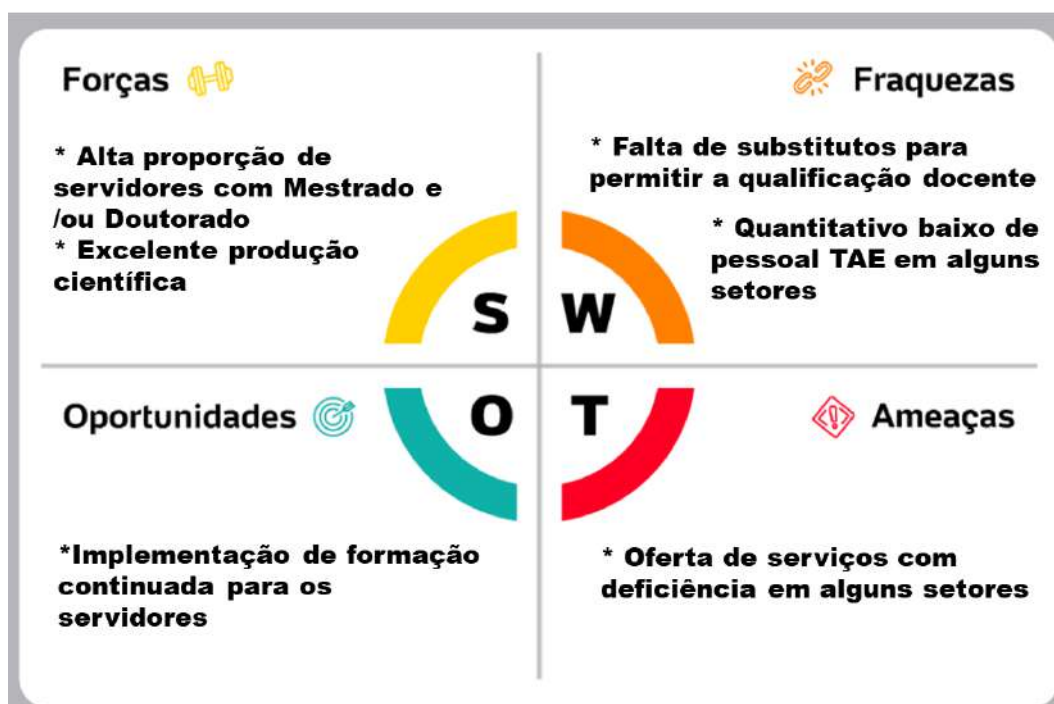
Forças

* Alta proporção de servidores com Mestrado e /ou Doutorado
* Excelente produção científica

Fraquezas

* Falta de substitutos para permitir a qualificação docente

* Quantitativo baixo de pessoal TAE em alguns setores

S W

O T

Oportunidades

*Implementação de formação continuada para os servidores

Ameaças

* Oferta de serviços com deficiência em alguns setores